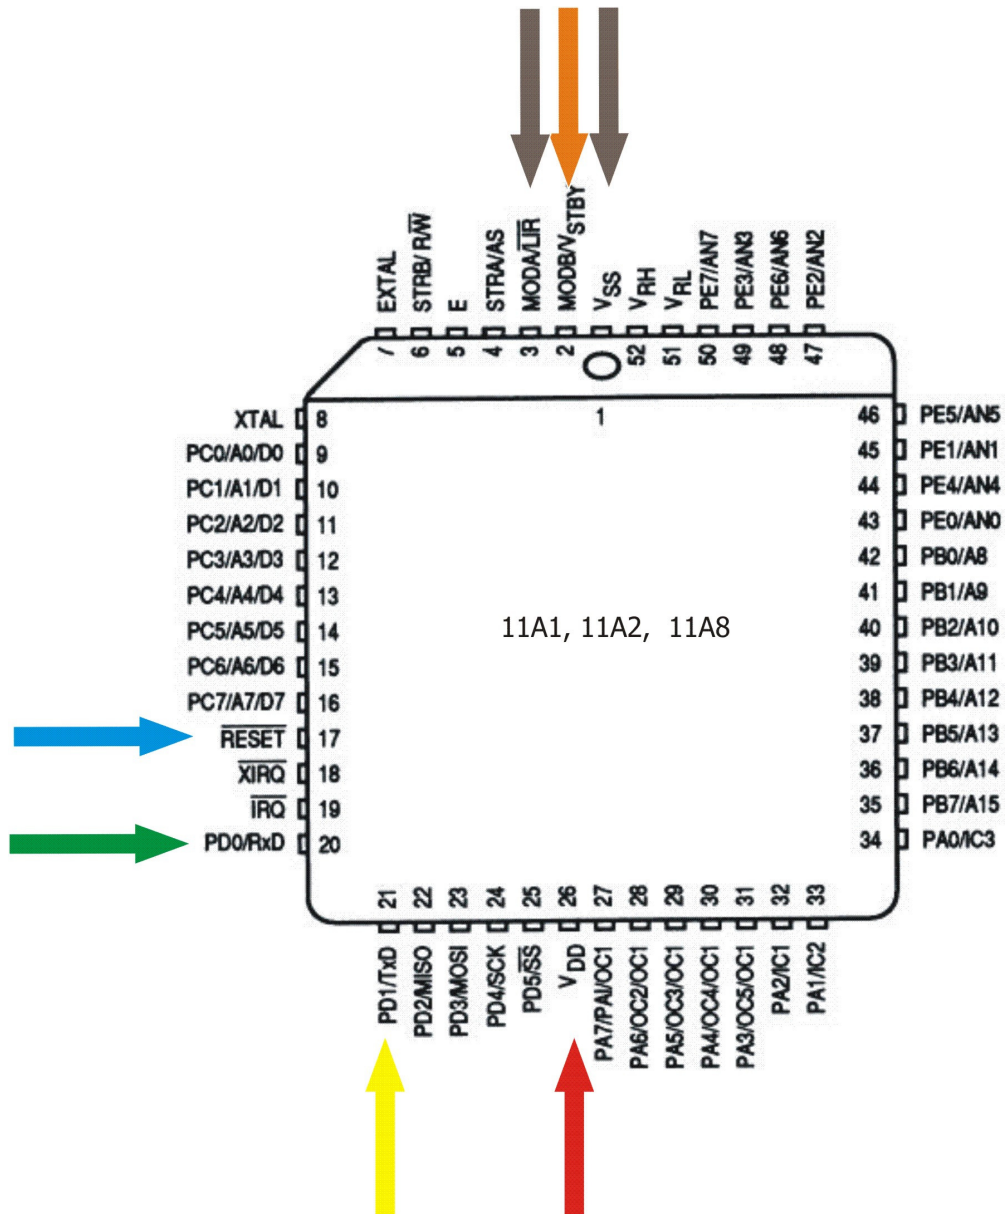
EXTAL 7
STRB/ $R/\overline{W}$ 6
E 5
STRA/AS 4
MODA/$\overline{LIR}$ 3
MODB/$V_{STBY}$ 2
$V_{SS}$ 1
$V_{RH}$ 52
$V_{RL}$ 51
PE7/AN7 50
PE3/AN3 49
PE6/AN6 48
PE2/AN2 47

XTAL 8
PC0/A0/D0 9
PC1/A1/D1 10
PC2/A2/D2 11
PC3/A3/D3 12
PC4/A4/D4 13
PC5/A5/D5 14
PC6/A6/D6 15
PC7/A7/D7 16
$\overline{RESET}$ 17
$\overline{XIRQ}$ 18
$\overline{IRQ}$ 19
PD0/RxD 20

11A1, 11A2, 11A8

46 PE5/AN5
45 PE1/AN1
44 PE4/AN4
43 PE0/AN0
42 PB0/A8
41 PB1/A9
40 PB2/A10
39 PB3/A11
38 PB4/A12
37 PB5/A13
36 PB6/A14
35 PB7/A15
34 PA0/IC3

21 PD1/TxD
22 PD2/MISO
23 PD3/MOSI
24 PD4/SCK
25 PD5/$\overline{SS}$
26 $V_{DD}$
27 PA7/PAI/OC1
28 PA6/OC2/OC1
29 PA5/OC3/OC1
30 PA4/OC4/OC1
31 PA3/OC5/OC1
32 PA2/IC1
33 PA1/IC2